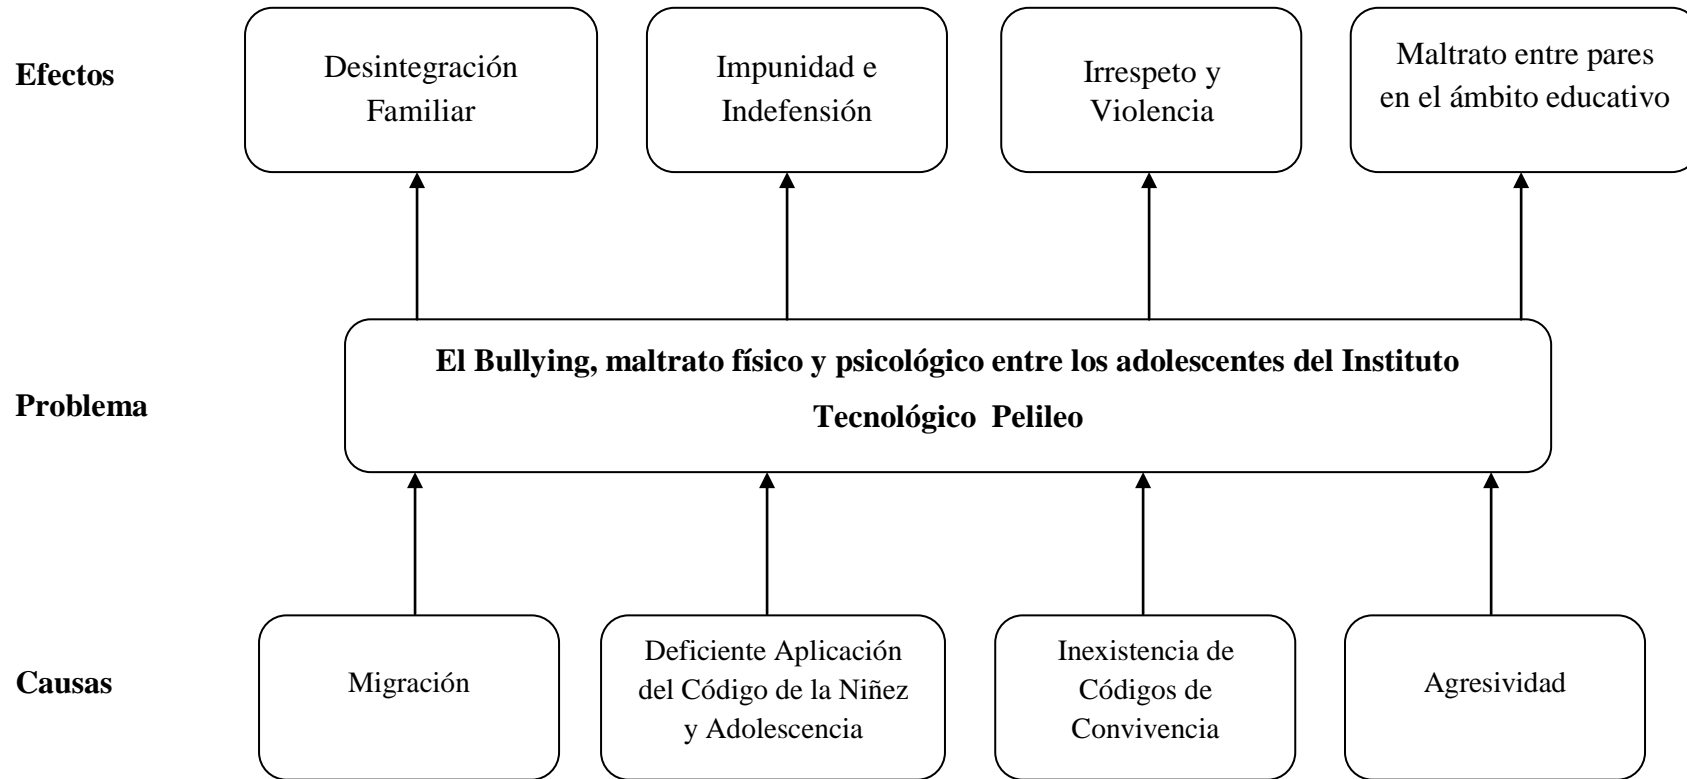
Efectos

Desintegración Familiar

Impunidad e Indefensión

Irrespeto y Violencia

Maltrato entre pares en el ámbito educativo

Problema

El Bullying, maltrato físico y psicológico entre los adolescentes del Instituto Tecnológico Pelileo

Causas

Migración

Deficiente Aplicación del Código de la Niñez y Adolescencia

Inexistencia de Códigos de Convivencia

Agresividad